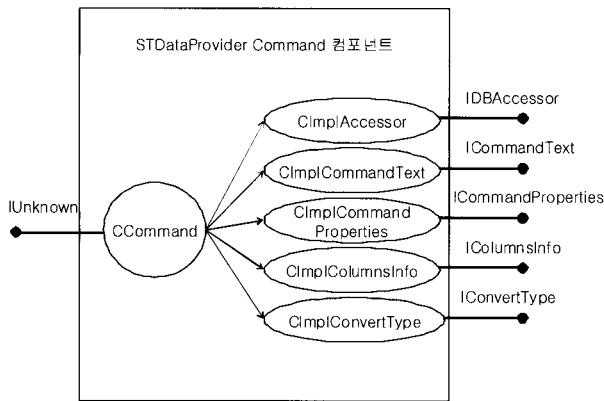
STDataProvider Command 컴포넌트

IUnknown

CCommand

CImplAccessor

IDBAccessor

CImplCommandText

ICommandText

CImplCommand Properties

ICommandProperties

CImplColumnsInfo

IColumnsInfo

CImplConvertType

IConvertType